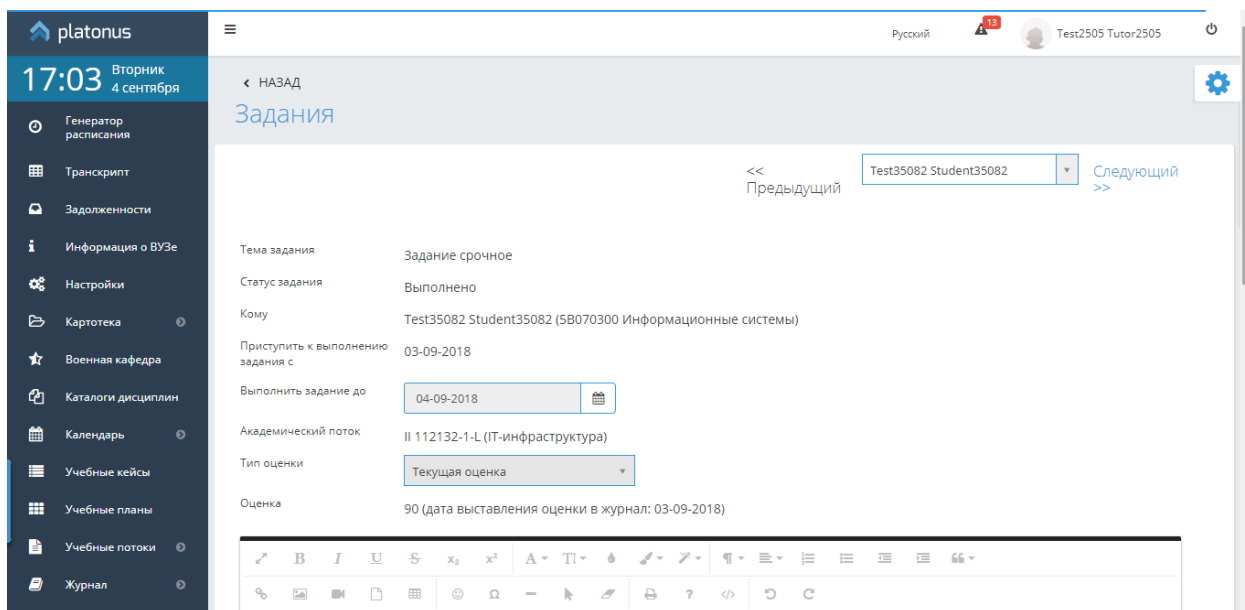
platonus

17:03 Вторник 4 сентября

Генератор расписания
Транскрипт
Задолженности
Информация о ВУЗе
Настройки
Картотека
Военная кафедра
Каталоги дисциплин
Календарь
Учебные кейсы
Учебные планы
Учебные потоки
Журнал

Русский 13 Test2505 Tutor2505

‹ НАЗАД

Задания

<< Предыдущий Test35082 Student35082 Следующий >>

Тема задания Задание срочное
Статус задания Выполнено
Кому Test35082 Student35082 (5В070300 Информационные системы)
Приступить к выполнению задания с 03-09-2018
Выполнить задание до 04-09-2018
Академический поток II 112132-1-L (IT-инфраструктура)
Тип оценки Текущая оценка
Оценка 90 (дата выставления оценки в журнал: 03-09-2018)

B I U S $x_2$ $x^2$ A T ¶ ? </>